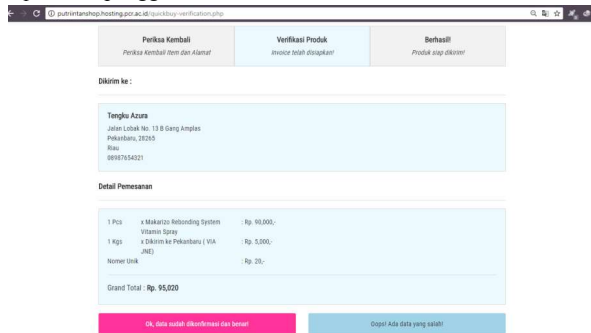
putriintanshop.hosting.pcr.ac.id/quickbuy-verification.php

Periksa Kembali
Periksa Kembali Item dan Alamat

Verifikasi Produk
Invoice telah disiapkan!

Berhasil!
Produk siap dikirim!

Dikirim ke :

Tengku Azura
Jalan Lobak No. 13 B Gang Amplas
Pekanbaru, 28265
Riau
08987654321

Detail Pemesanan

| | | |
|---|---|---|
| 1 Pcs | x Makarizo Rebonding System Vitamin Spray | : Rp. 90,000,- |
| 1 Kgs | x Dikirim ke Pekanbaru ( VIA JNE) | : Rp. 5,000,- |
| Nomer Unik | | : Rp. 20,- |

Grand Total : Rp. 95,020

Ok, data sudah dikonfirmasi dan benar!

Oops! Ada data yang salah!